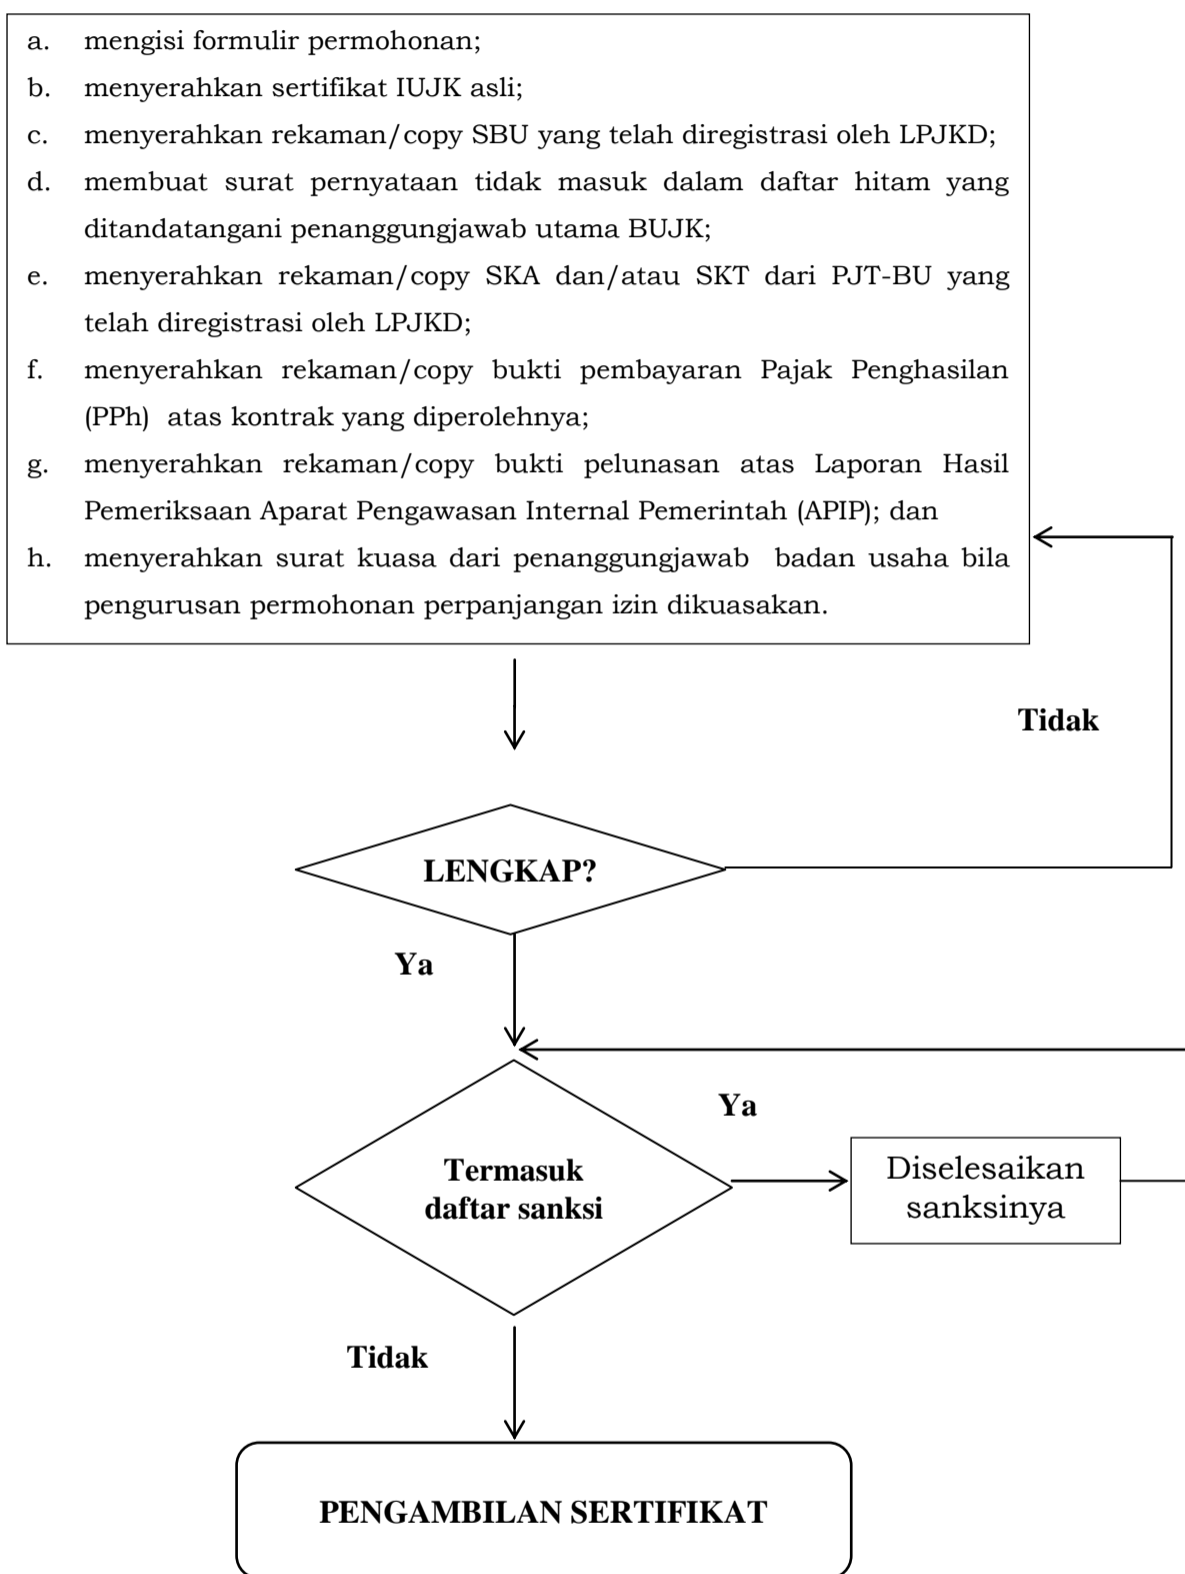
a. mengisi formulir permohonan;

b. menyerahkan sertifikat IUJK asli;

c. menyerahkan rekaman/copy SBU yang telah diregistrasi oleh LPJKD;

d. membuat surat pernyataan tidak masuk dalam daftar hitam yang ditandatangani penanggungjawab utama BUJK;

e. menyerahkan rekaman/copy SKA dan/atau SKT dari PJT-BU yang telah diregistrasi oleh LPJKD;

f. menyerahkan rekaman/copy bukti pembayaran Pajak Penghasilan (PPh) atas kontrak yang diperolehnya;

g. menyerahkan rekaman/copy bukti pelunasan atas Laporan Hasil Pemeriksaan Aparat Pengawasan Internal Pemerintah (APIP); dan

h. menyerahkan surat kuasa dari penanggungjawab badan usaha bila pengurusan permohonan perpanjangan izin dikuasakan.

Tidak

LENGKAP?

Ya

Ya

Termasuk daftar sanksi

Diselesaikan sanksinya

Tidak

PENGAMBILAN SERTIFIKAT